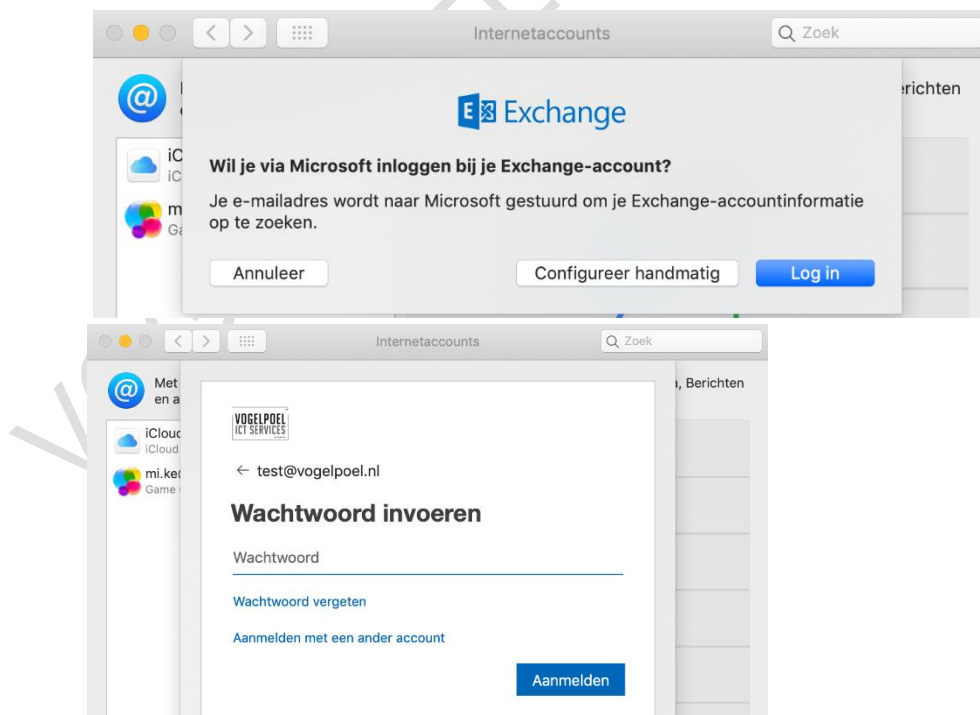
Internetaccounts

Zoek

erichten

iC

iC

m

Ga

Exchange

Wil je via Microsoft inloggen bij je Exchange-account?

Je e-mailadres wordt naar Microsoft gestuurd om je Exchange-accountinformatie op te zoeken.

Annuleer

Configureer handmatig

Log in

Internetaccounts

Zoek

Met en a

, Berichten

iCloud iCloud

mi.ke Game

VOGELPOEL ICT SERVICES

← test@vogelpoel.nl

Wachtwoord invoeren

Wachtwoord

Wachtwoord vergeten

Aanmelden met een ander account

Aanmelden